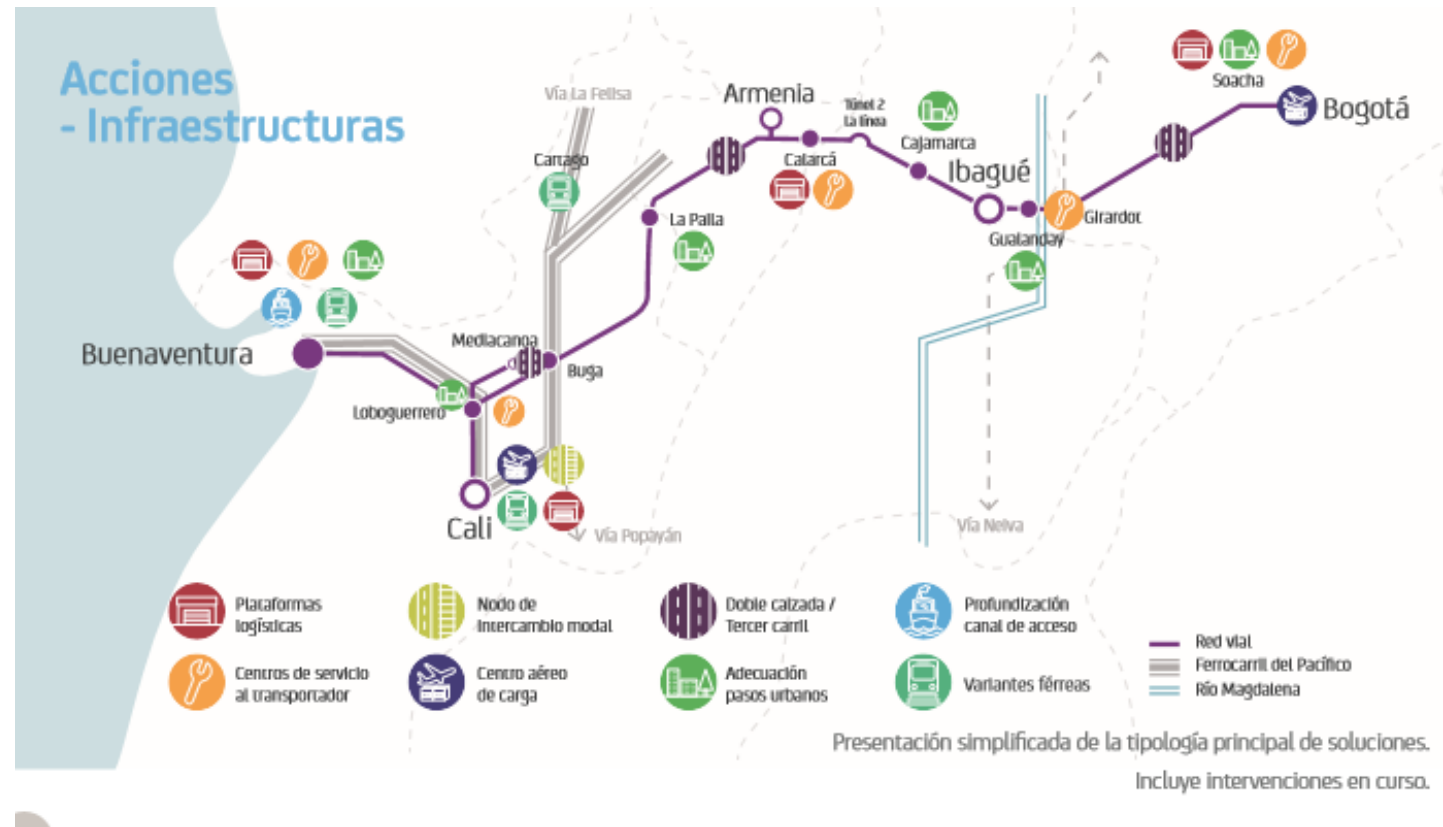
Acciones
- Infraestructuras

Vía La Felisa
Armenia
Túnel 2 La línea
Soacha
Bogotá
Cartago
Calarcá
Cajamarca
Ibagué
La Paila
Girardot
Gualanday
Buenaventura
Mediacanoa
Buga
Loboguerrero
Cali
Vía Popayán
Vía Neiva

Plataformas logísticas
Nodo de Intercambio modal
Doble calzada / Tercer carril
Profundización canal de acceso
Centros de servicio al transportador
Centro aéreo de carga
Adecuación pasos urbanos
Variantes férreas

Red vial
Ferrocarril del Pacífico
Río Magdalena

Presentación simplificada de la tipología principal de soluciones.
Incluye intervenciones en curso.